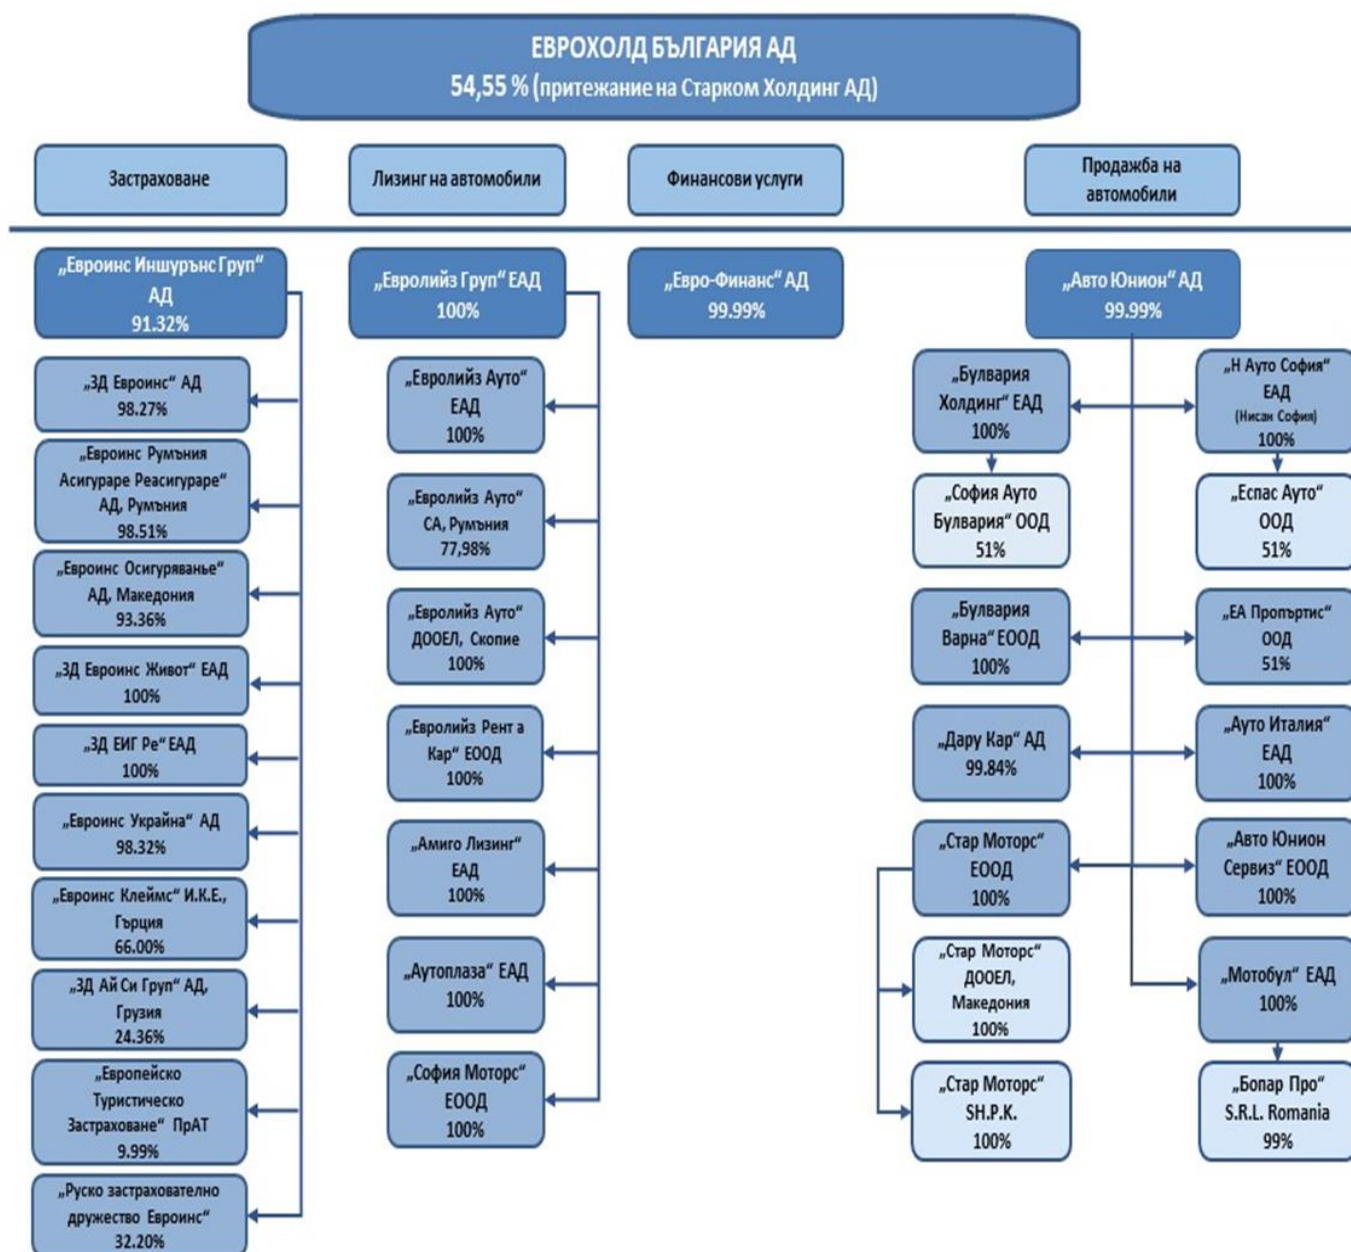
ЕВРОХОЛД БЪЛГАРИЯ АД
54,55 % (притежание на Старком Холдинг АД)

Застраховане

Лизинг на автомобили

Финансови услуги

Продажба на автомобили

„Евроинс Иншурънс Груп" АД 91.32%

„ЗД Евроинс" АД 98.27%

„Евроинс Румъния Асигураре Реасигураре" АД, Румъния 98.51%

„Евроинс Осигуряванье" АД, Македония 93.36%

„ЗД Евроинс Живот" ЕАД 100%

„ЗД ЕИГ Ре" ЕАД 100%

„Евроинс Украйна" АД 98.32%

„Евроинс Клеймс" И.К.Е., Гърция 66.00%

„ЗД Ай Си Груп" АД, Грузия 24.36%

„Европейско Туристическо Застраховане" ПрАТ 9.99%

„Руско застрахователно дружество Евроинс" 32.20%

„Евролийз Груп" ЕАД 100%

„Евролийз Ауто" ЕАД 100%

„Евролийз Ауто" СА, Румъния 77,98%

„Евролийз Ауто" ДООЕЛ, Скопие 100%

„Евролийз Рент а Кар" ЕООД 100%

„Амиго Лизинг" ЕАД 100%

„Аутоплаза" ЕАД 100%

„София Моторс" ЕООД 100%

„Евро-Финанс" АД 99.99%

„Авто Юнион" АД 99.99%

„Булвария Холдинг" ЕАД 100%

„Н Ауто София" ЕАД (Нисан София) 100%

„София Ауто Булвария" ООД 51%

„Еспас Ауто" ООД 51%

„Булвария Варна" ЕООД 100%

„ЕА Пропъртис" ООД 51%

„Дару Кар" АД 99.84%

„Ауто Италия" ЕАД 100%

„Стар Моторс" ЕООД 100%

„Авто Юнион Сервиз" ЕООД 100%

„Стар Моторс" ДООЕЛ, Македония 100%

„Мотобул" ЕАД 100%

„Стар Моторс" SH.P.K. 100%

„Бопар Про" S.R.L. Romania 99%